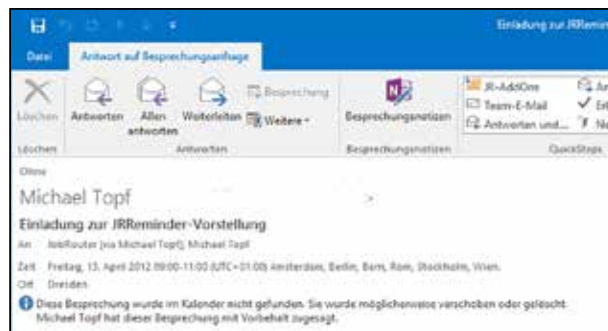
Einladung zur JRReminr

Datei

Antwort auf Besprechungsanfrage

Löschen

Antworten

Allen antworten

Weiterleiten

Besprechung

Weitere

Besprechungsnotizen

JR-AddOne

Team-E-Mail

Antworten und...

Löschen

Antworten

Besprechungsnotizen

QuickSteps

Ohne

Michael Topf

Einladung zur JRReminder-Vorstellung

An JobRouter (via Michael Topf), Michael Topf

Zeit Freitag, 13. April 2012 09:00-11:00 (UTC+01:00) Amsterdam, Berlin, Bern, Rom, Stockholm, Wien.

Ort Dresden

Diese Besprechung wurde im Kalender nicht gefunden. Sie wurde möglicherweise verschoben oder gelöscht. Michael Topf hat dieser Besprechung mit Vorbehalt zugesagt.